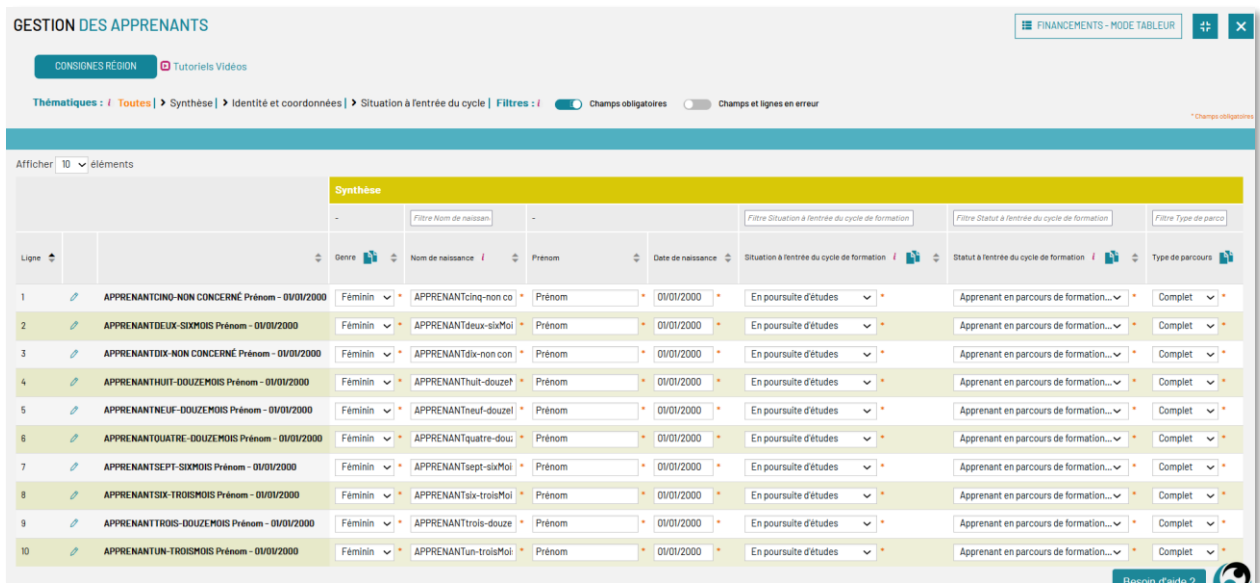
GESTION DES APPRENANTS

FINANCEMENTS - MODE TABLEUR

CONSIGNES RÉGION

Tutoriels Vidéos

Thématiques : i Toutes | > Synthèse | > Identité et coordonnées | > Situation à l'entrée du cycle | Filtres : i Champs obligatoires Champs et lignes en erreur

* Champs obligatoires

Afficher 10 éléments

| | | | Synthèse | | | | | | | |
|---|---|---|---|---|---|---|---|---|---|---|
| | | | - | Filtre Nom de naissance | - | | Filtre Situation à l'entrée du cycle de formation | Filtre Statut à l'entrée du cycle de formation | Filtre Type de parcours |
| Ligne | | | Genre | Nom de naissance i | Prénom | Date de naissance | Situation à l'entrée du cycle de formation i | Statut à l'entrée du cycle de formation i | Type de parcours |
| 1 | | APPRENANTCINQ-NON CONCERNÉ Prénom - 01/01/2000 | Féminin * | APPRENANTcinq-non co * | Prénom * | 01/01/2000 * | En poursuite d'études * | Apprenant en parcours de formation... * | Complet * |
| 2 | | APPRENANTDEUX-SIXMOIS Prénom - 01/01/2000 | Féminin * | APPRENANTdeux-sixMoi * | Prénom * | 01/01/2000 * | En poursuite d'études * | Apprenant en parcours de formation... * | Complet * |
| 3 | | APPRENANTDIX-NON CONCERNÉ Prénom - 01/01/2000 | Féminin * | APPRENANTdix-non con * | Prénom * | 01/01/2000 * | En poursuite d'études * | Apprenant en parcours de formation... * | Complet * |
| 4 | | APPRENANTHUIT-DOUZEMOIS Prénom - 01/01/2000 | Féminin * | APPRENANThuit-douzeM * | Prénom * | 01/01/2000 * | En poursuite d'études * | Apprenant en parcours de formation... * | Complet * |
| 5 | | APPRENANTNEUF-DOUZEMOIS Prénom - 01/01/2000 | Féminin * | APPRENANTneuf-douzel * | Prénom * | 01/01/2000 * | En poursuite d'études * | Apprenant en parcours de formation... * | Complet * |
| 6 | | APPRENANTQUATRE-DOUZEMOIS Prénom - 01/01/2000 | Féminin * | APPRENANTquatre-dou: * | Prénom * | 01/01/2000 * | En poursuite d'études * | Apprenant en parcours de formation... * | Complet * |
| 7 | | APPRENANTSEPT-SIXMOIS Prénom - 01/01/2000 | Féminin * | APPRENANTsept-sixMoi * | Prénom * | 01/01/2000 * | En poursuite d'études * | Apprenant en parcours de formation... * | Complet * |
| 8 | | APPRENANTSIX-TROISMOIS Prénom - 01/01/2000 | Féminin * | APPRENANTsix-troisMoi * | Prénom * | 01/01/2000 * | En poursuite d'études * | Apprenant en parcours de formation... * | Complet * |
| 9 | | APPRENANTTROIS-DOUZEMOIS Prénom - 01/01/2000 | Féminin * | APPRENANTtrois-douze * | Prénom * | 01/01/2000 * | En poursuite d'études * | Apprenant en parcours de formation... * | Complet * |
| 10 | | APPRENANTUN-TROISMOIS Prénom - 01/01/2000 | Féminin * | APPRENANTun-troisMoi * | Prénom * | 01/01/2000 * | En poursuite d'études * | Apprenant en parcours de formation... * | Complet * |

Besoin d'aide ?